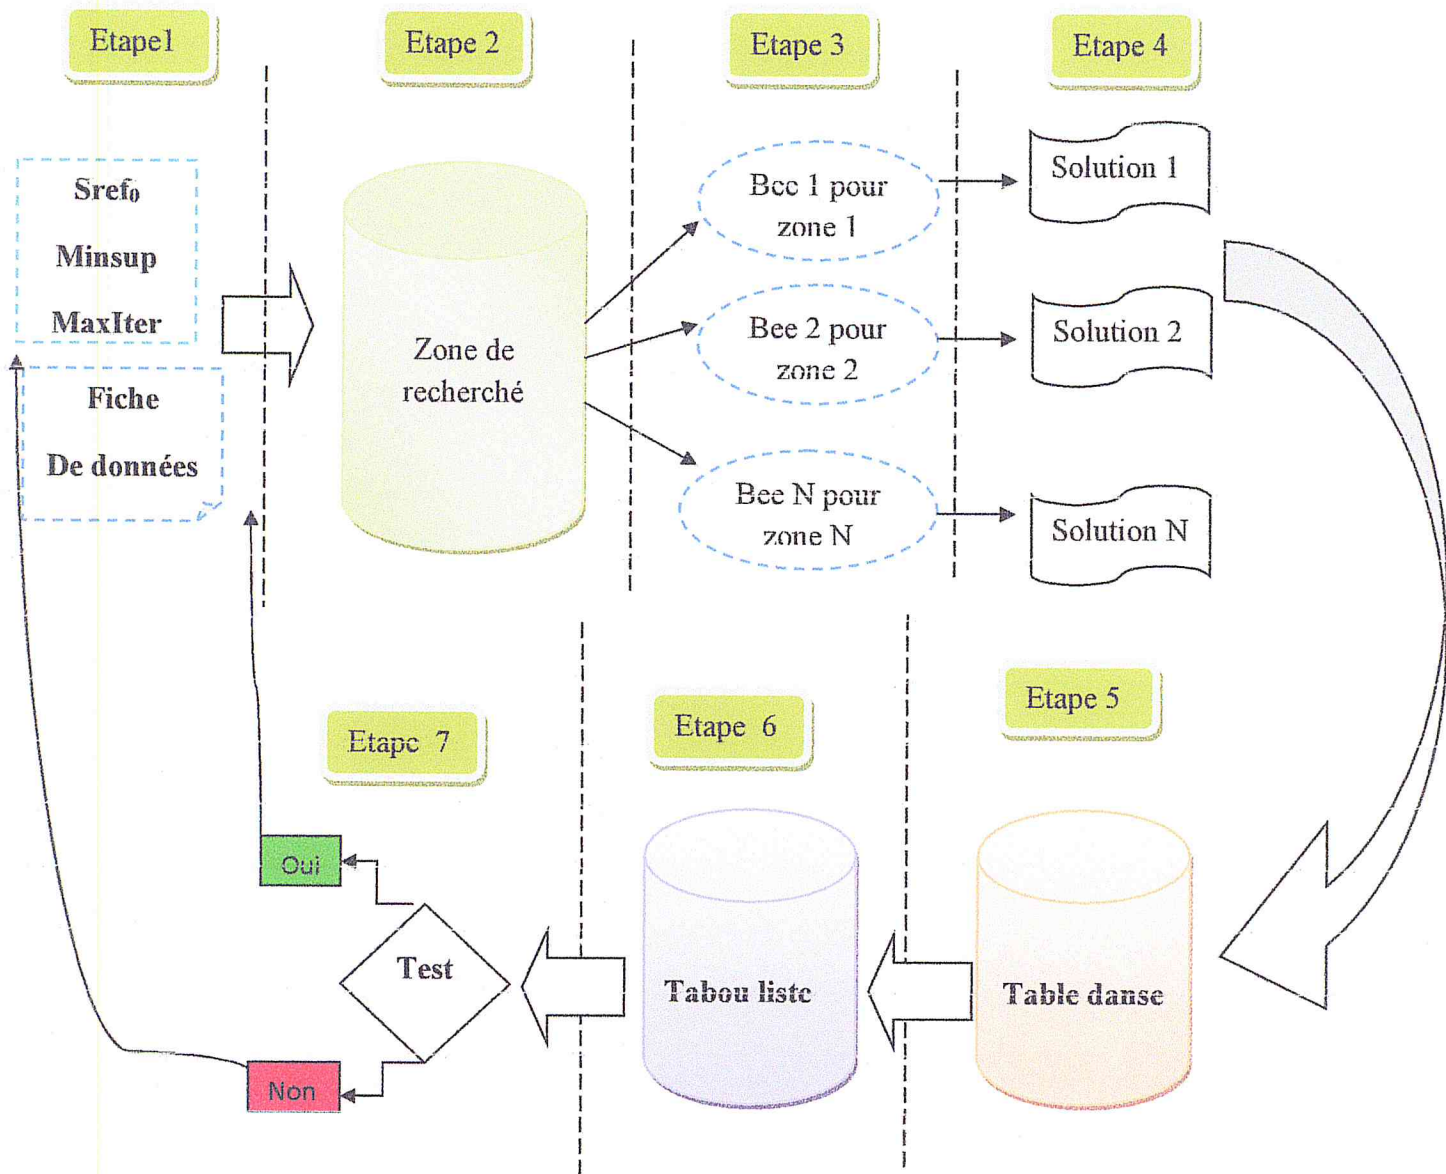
Etape1

Etape 2

Etape 3

Etape 4

Sref$_0$

Minsup

MaxIter

Fiche

De données

Zone de recherché

Bcc 1 pour zone 1

Bee 2 pour zone 2

Bee N pour zone N

Solution 1

Solution 2

Solution N

Etape 5

Etape 6

Etapc 7

Oui

Test

Non

Tabou liste

Table danse